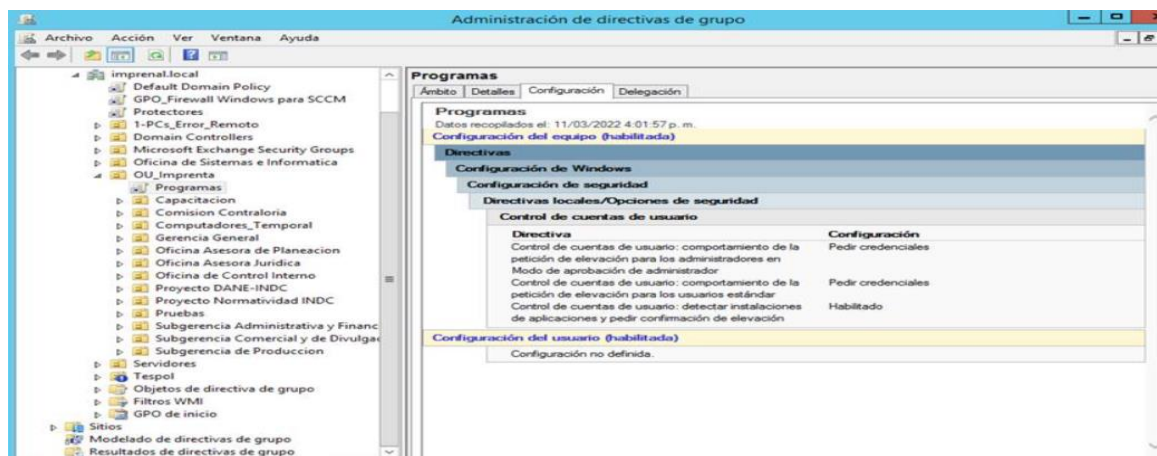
Administración de directivas de grupo

Archivo Acción Ver Ventana Ayuda

imprenal.local
Default Domain Policy
GPO_Firewall Windows para SCCM
Protectores
1-PCs_Error_Remoto
Domain Controllers
Microsoft Exchange Security Groups
Oficina de Sistemas e Informatica
OU_Imprenta
Programas
Capacitacion
Comision Contraloria
Computadores_Temporal
Gerencia General
Oficina Asesora de Planeacion
Oficina Asesora Juridica
Oficina de Control Interno
Proyecto DANE-INDC
Proyecto Normatividad INDC
Pruebas
Subgerencia Administrativa y Financ
Subgerencia Comercial y de Divulgac
Subgerencia de Produccion
Servidores
Tespol
Objetos de directiva de grupo
Filtros WMI
GPO de inicio
Sitios
Modelado de directivas de grupo
Resultados de directivas de grupo

Programas
Ámbito Detalles Configuración Delegación

Programas
Datos recopilados el: 11/03/2022 4:01:57 p. m.
Configuración del equipo (habilitada)
Directivas
Configuración de Windows
Configuración de seguridad
Directivas locales/Opciones de seguridad
Control de cuentas de usuario

| Directiva | Configuración |
|---|---|
| Control de cuentas de usuario: comportamiento de la petición de elevación para los administradores en Modo de aprobación de administrador | Pedir credenciales |
| Control de cuentas de usuario: comportamiento de la petición de elevación para los usuarios estándar | Pedir credenciales |
| Control de cuentas de usuario: detectar instalaciones de aplicaciones y pedir confirmación de elevación | Habilitado |

Configuración del usuario (habilitada)
Configuración no definida.